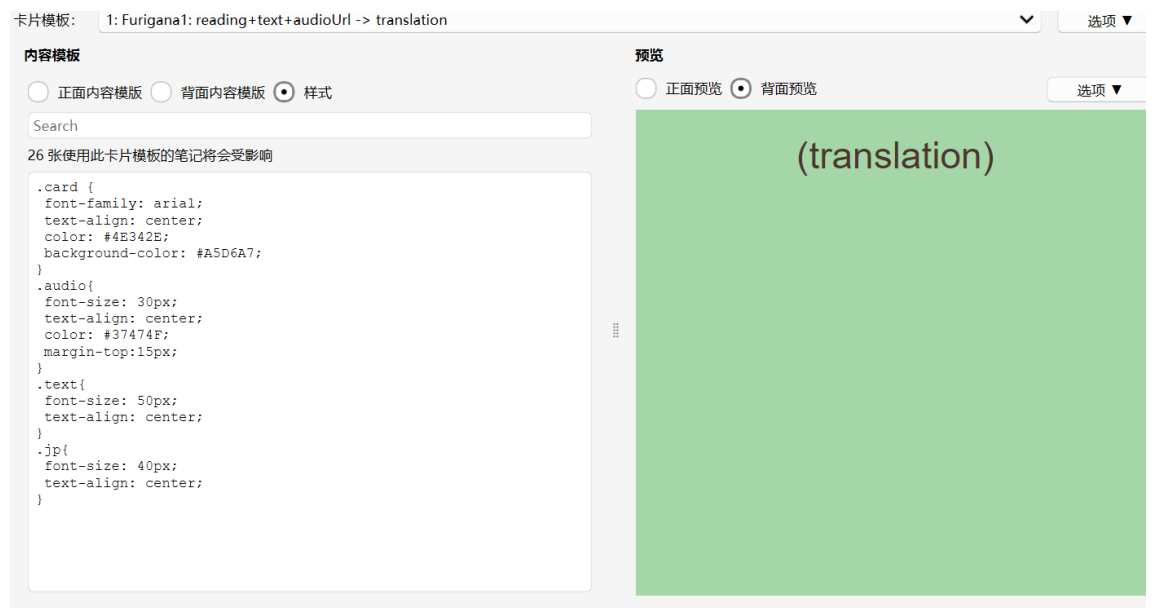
卡片模板: 1: Furigana1: reading+text+audioUrl -> translation 选项 ▼

内容模板

正面内容模版 背面内容模版 样式

Search

26 张使用此卡片模板的笔记将会受影响

.card {
 font-family: arial;
 text-align: center;
 color: #4E342E;
 background-color: #A5D6A7;
}
.audio{
 font-size: 30px;
 text-align: center;
 color: #37474F;
 margin-top:15px;
}
.text{
 font-size: 50px;
 text-align: center;
}
.jp{
 font-size: 40px;
 text-align: center;
}

预览

正面预览 背面预览

选项 ▼

(translation)